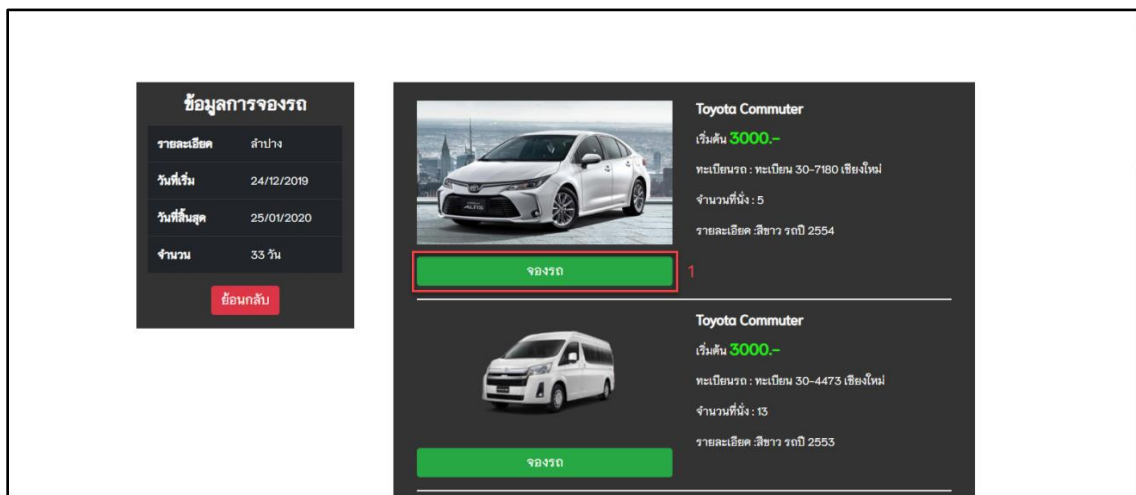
ข้อมูลการจองรถ

| | |
|---|---|
| รายละเอียด | ลำปาง |
| วันที่เริ่ม | 24/12/2019 |
| วันที่สิ้นสุด | 25/01/2020 |
| จำนวน | 33 วัน |

ย้อนกลับ

Toyota Commuter
เริ่มต้น 3000.-
ทะเบียนรถ : ทะเบียน 30-7180 เชียงใหม่
จำนวนที่นั่ง : 5
รายละเอียด :สีขาว รถปี 2554

จองรถ

1

Toyota Commuter
เริ่มต้น 3000.-
ทะเบียนรถ : ทะเบียน 30-4473 เชียงใหม่
จำนวนที่นั่ง : 13
รายละเอียด :สีขาว รถปี 2553

จองรถ